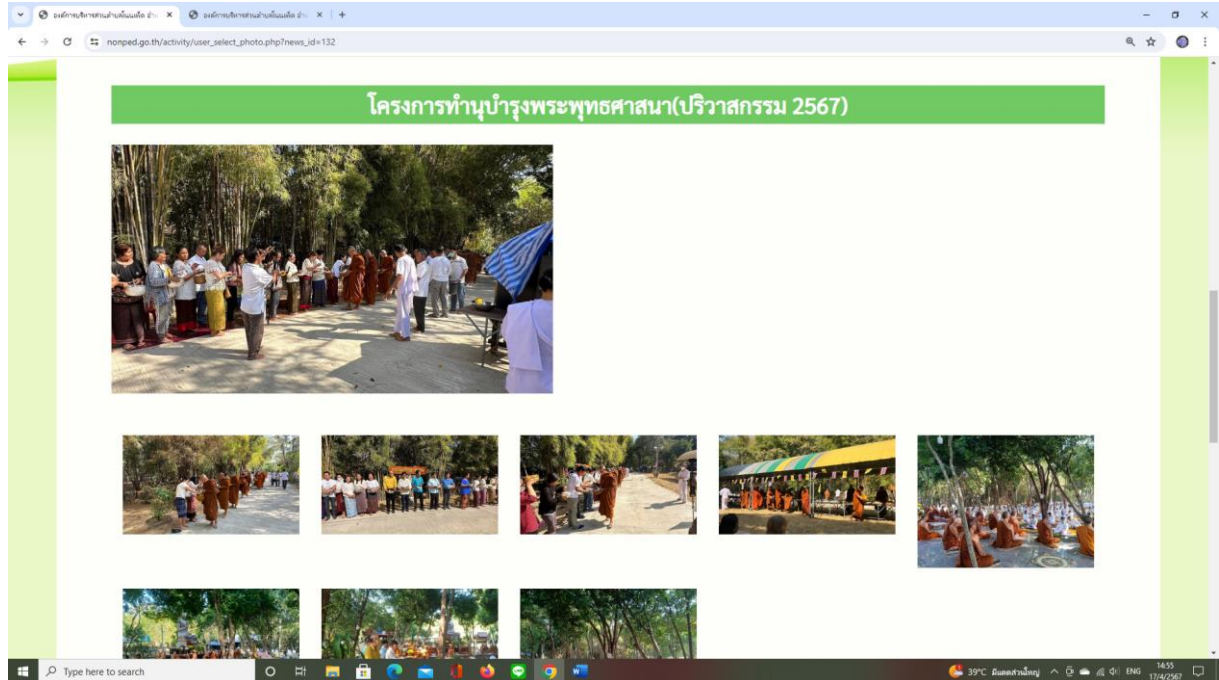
องค์การบริหารส่วนตำบลโนนเพ็ด อำเ ×
องค์การบริหารส่วนตำบลโนนเพ็ด อำเ ×
+

nonped.go.th/activity/user_select_photo.php?news_id=132

โครงการทำนุบำรุงพระพุทธศาสนา(ปริวาสกรรม 2567)

Type here to search

39°C มีแดดส่วนใหญ่ ENG 14:55 17/4/2567